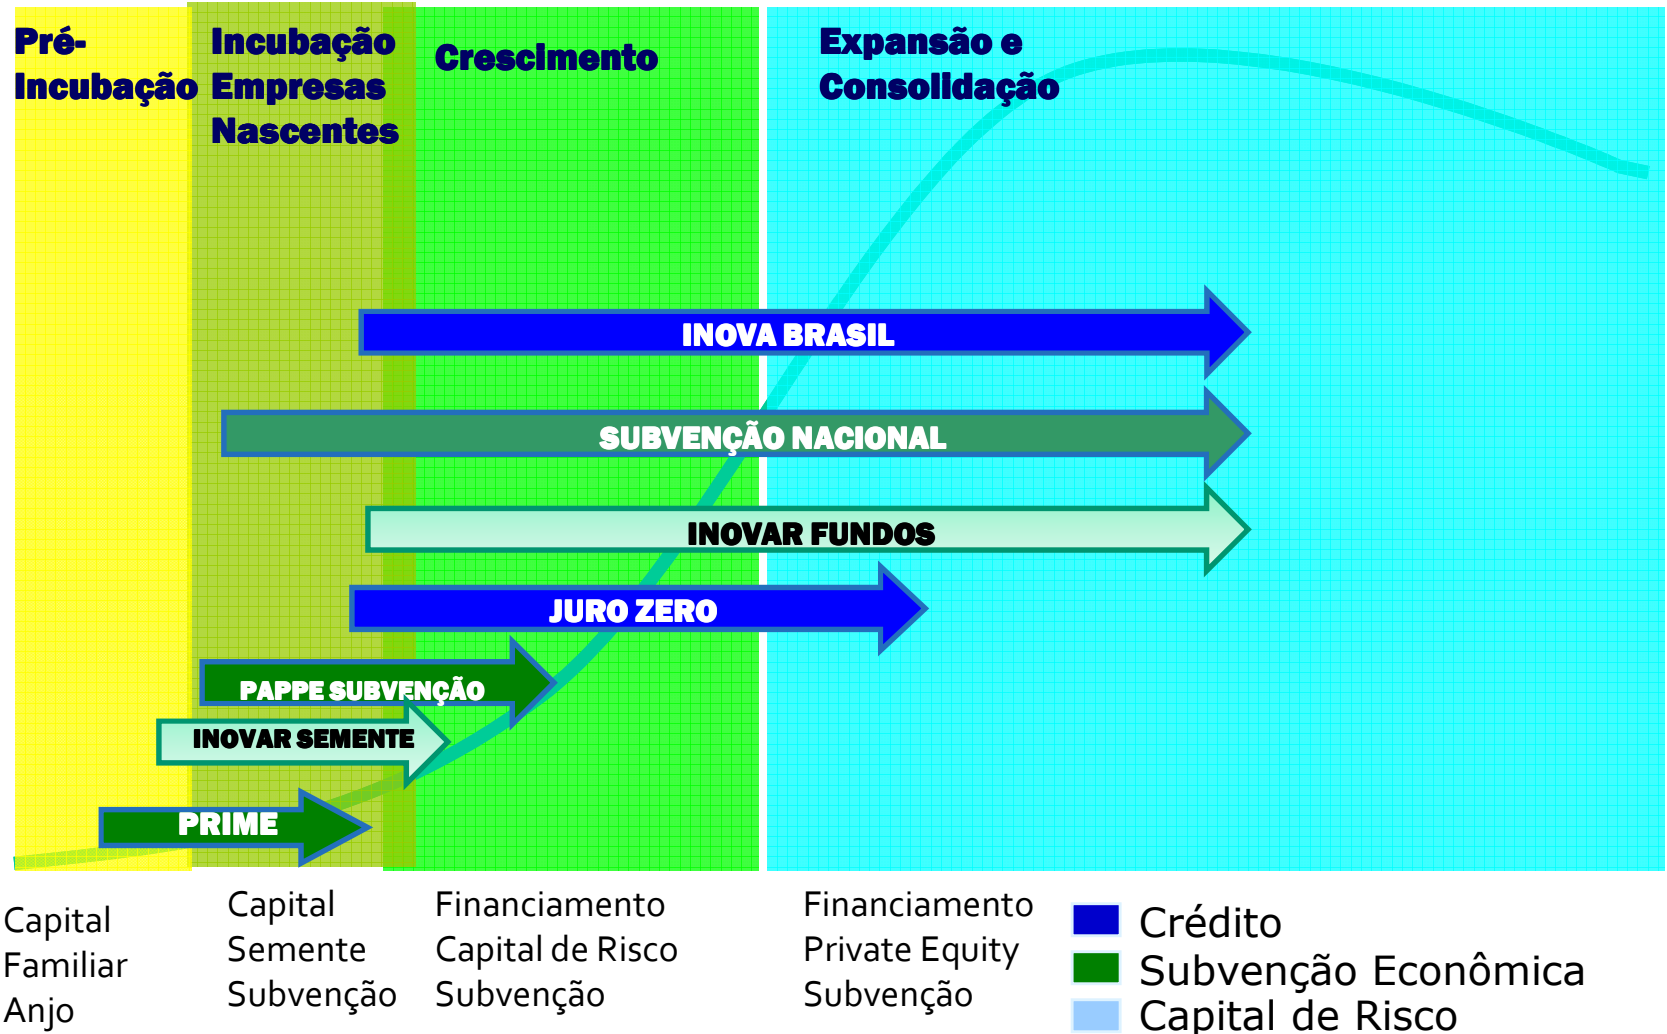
Pré-Incubação

Incubação Empresas Nascentes

Crescimento

Expansão e Consolidação

INOVA BRASIL

SUBVENÇÃO NACIONAL

INOVAR FUNDOS

JURO ZERO

PAPPE SUBVENÇÃO

INOVAR SEMENTE

PRIME

Capital Familiar Anjo

Capital Semente Subvenção

Financiamento Capital de Risco Subvenção

Financiamento Private Equity Subvenção

Crédito

Subvenção Econômica

Capital de Risco